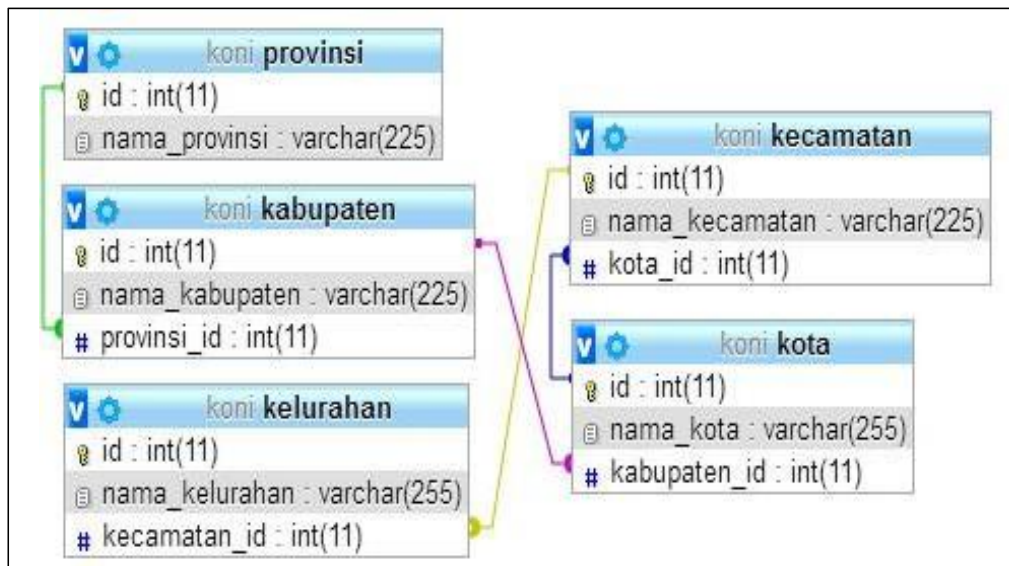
koni provinsi
id : int(11)
nama_provinsi : varchar(225)

koni kabupaten
id : int(11)
nama_kabupaten : varchar(225)
# provinsi_id : int(11)

koni kelurahan
id : int(11)
nama_kelurahan : varchar(255)
# kecamatan_id : int(11)

koni kecamatan
id : int(11)
nama_kecamatan : varchar(225)
# kota_id : int(11)

koni kota
id : int(11)
nama_kota : varchar(255)
# kabupaten_id : int(11)